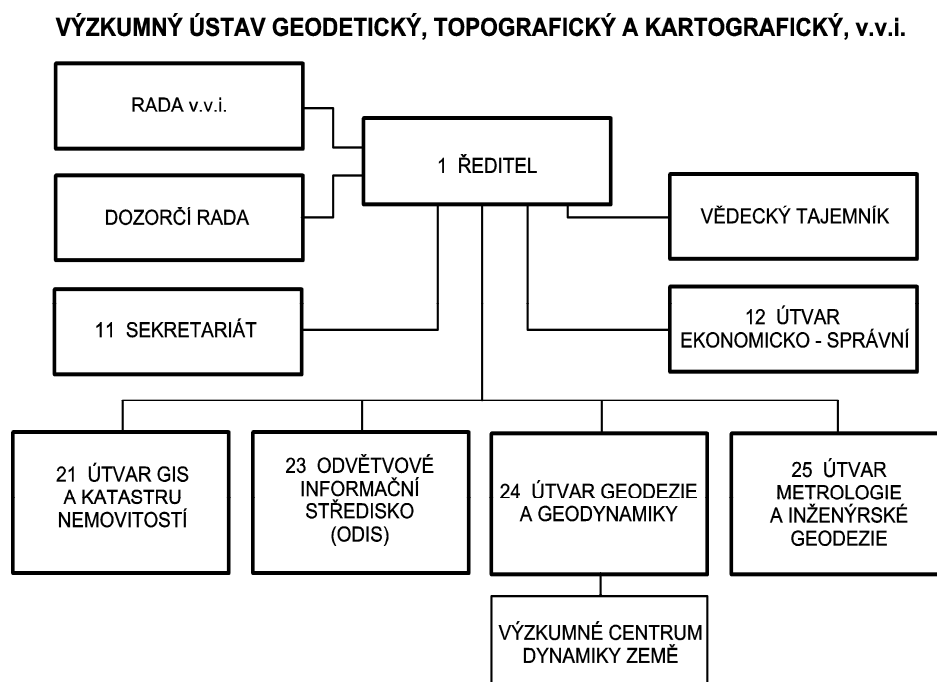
VÝZKUMNÝ ÚSTAV GEODETICKÝ, TOPOGRAFICKÝ A KARTOGRAFICKÝ, v.v.i.

RADA v.v.i.

1 ŘEDITEL

DOZORČÍ RADA

VĚDECKÝ TAJEMNÍK

11 SEKRETARIÁT

12 ÚTVAR EKONOMICKO - SPRÁVNÍ

21 ÚTVAR GIS A KATASTRU NEMOVITOSTÍ

23 ODVĚTVOVÉ INFORMAČNÍ STŘEDISKO (ODIS)

24 ÚTVAR GEODEZIE A GEODYNAMIKY

25 ÚTVAR METROLOGIE A INŽENÝRSKÉ GEODEZIE

VÝZKUMNÉ CENTRUM DYNAMIKY ZEMĚ